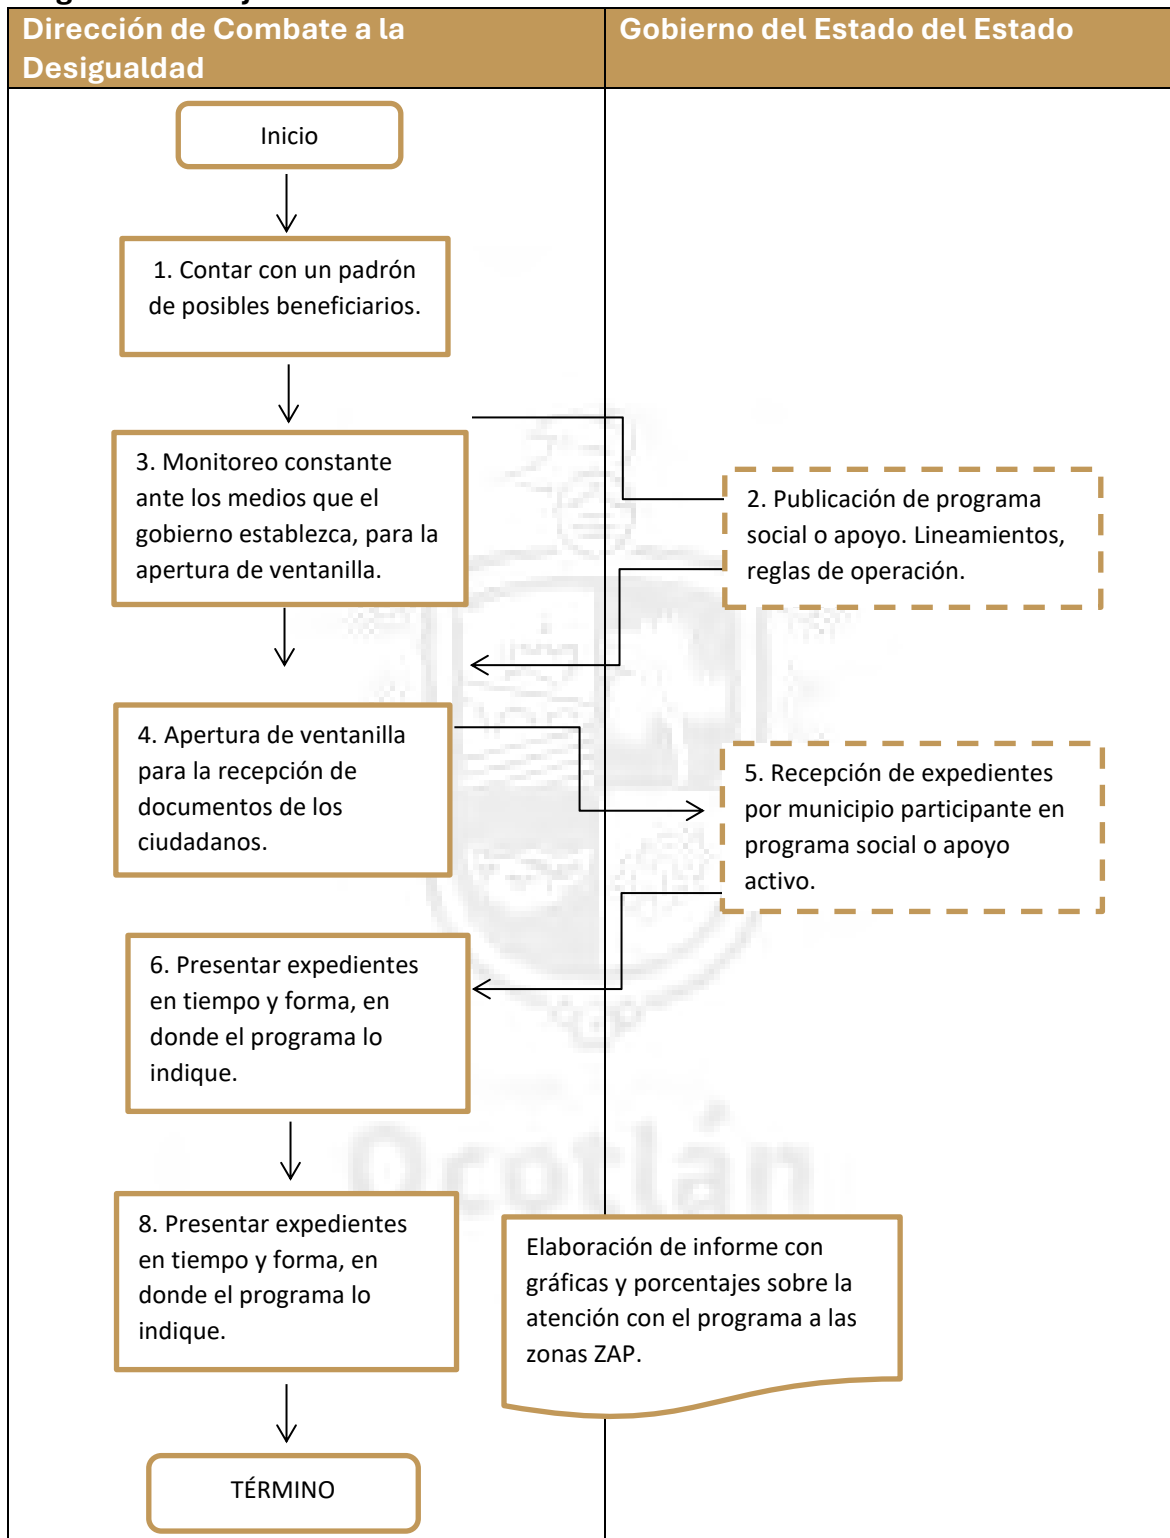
| Dirección de Combate a la Desigualdad | Gobierno del Estado del Estado |
|---|---|

Inicio

1. Contar con un padrón de posibles beneficiarios.

3. Monitoreo constante ante los medios que el gobierno establezca, para la apertura de ventanilla.

2. Publicación de programa social o apoyo. Lineamientos, reglas de operación.

4. Apertura de ventanilla para la recepción de documentos de los ciudadanos.

5. Recepción de expedientes por municipio participante en programa social o apoyo activo.

6. Presentar expedientes en tiempo y forma, en donde el programa lo indique.

8. Presentar expedientes en tiempo y forma, en donde el programa lo indique.

Elaboración de informe con gráficas y porcentajes sobre la atención con el programa a las zonas ZAP.

TÉRMINO

Ocotlán